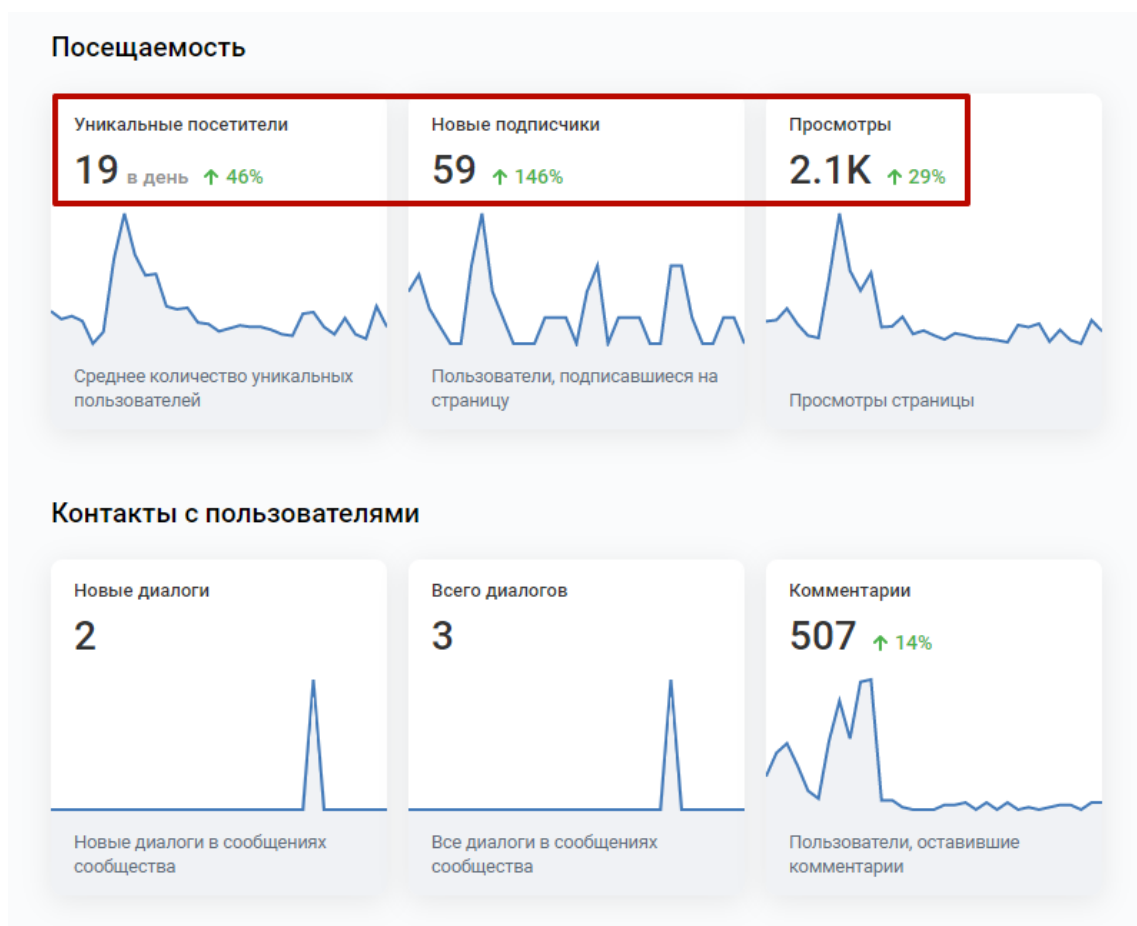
Посещаемость

Уникальные посетители
19 в день ↑ 46%
Среднее количество уникальных пользователей

Новые подписчики
59 ↑ 146%
Пользователи, подписавшиеся на страницу

Просмотры
2.1K ↑ 29%
Просмотры страницы

Контакты с пользователями

Новые диалоги
2
Новые диалоги в сообщениях сообщества

Всего диалогов
3
Все диалоги в сообщениях сообщества

Комментарии
507 ↑ 14%
Пользователи, оставившие комментарии